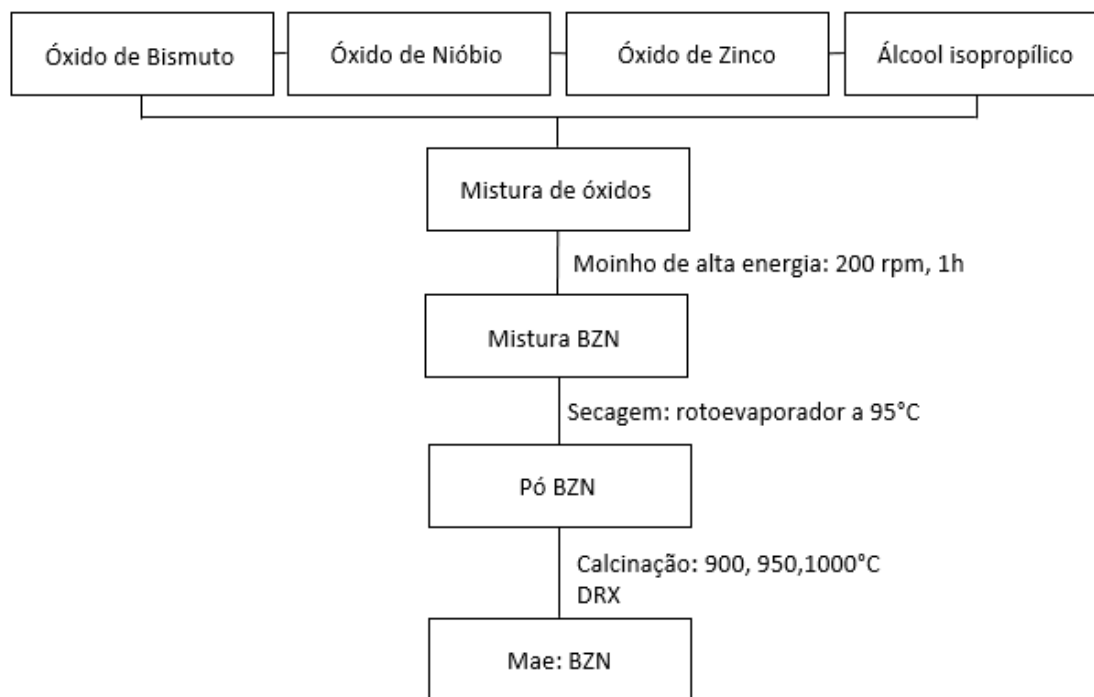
Óxido de Bismuto

Óxido de Nióbio

Óxido de Zinco

Álcool isopropílico

Mistura de óxidos

Moinho de alta energia: 200 rpm, 1h

Mistura BZN

Secagem: rotoevaporador a 95°C

Pó BZN

Calcinação: 900, 950,1000°C
DRX

Mae: BZN